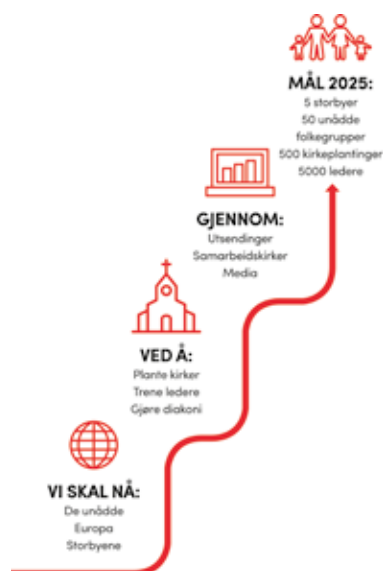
MÅL 2025:
5 storbyer
50 unådde folkegrupper
500 kirkeplantinger
5000 ledere

GJENNOM:
Utsendinger
Samarbeidskirker
Media

VED Å:
Plante kirker
Trene ledere
Gjøre diakoni

VI SKAL NÅ:
De unådde
Europa
Storbyene